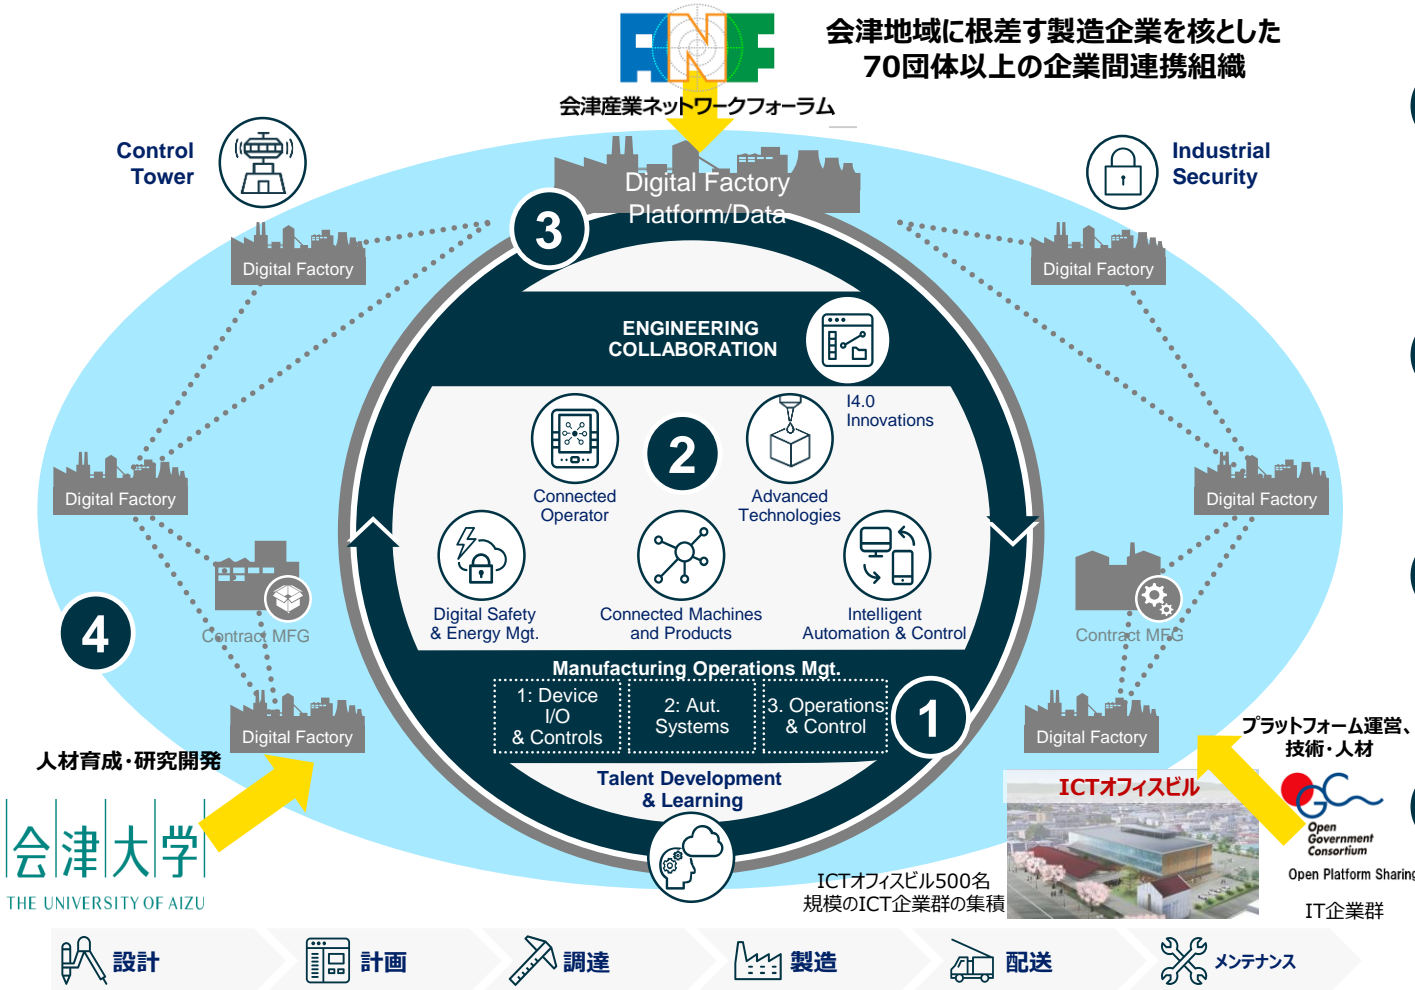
ANF
会津産業ネットワークフォーラム

会津地域に根差す製造企業を核とした
70団体以上の企業間連携組織

Control Tower

Industrial Security

Digital Factory Platform/Data

3

Digital Factory

Digital Factory

ENGINEERING COLLABORATION

I4.0 Innovations

2

Connected Operator

Advanced Technologies

Digital Factory

Digital Factory

Digital Safety & Energy Mgt.

Connected Machines and Products

Intelligent Automation & Control

Contract MFG

Contract MFG

4

Manufacturing Operations Mgt.

1: Device I/O & Controls

2: Aut. Systems

3. Operations & Control

1

Digital Factory

Digital Factory

人材育成・研究開発

Talent Development & Learning

プラットフォーム運営、技術・人材

ICTオフィスビル

会津大学
THE UNIVERSITY OF AIZU

Open Government Consortium
Open Platform Sharing

ICTオフィスビル500名規模のICT企業群の集積

IT企業群

設計
計画
調達
製造
配送
メンテナンス